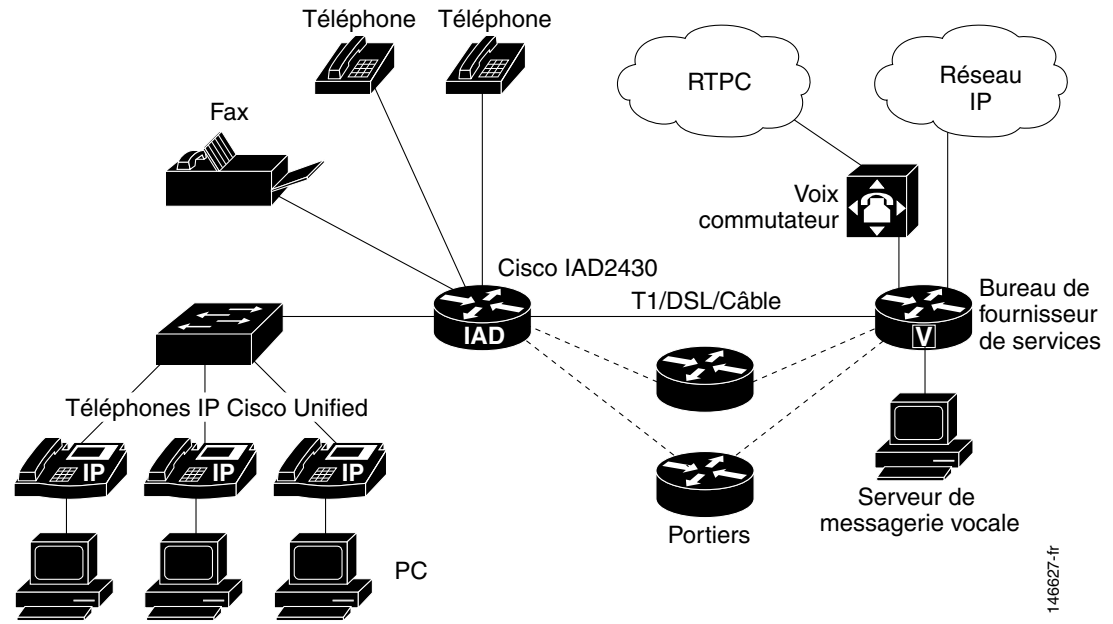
Téléphone Téléphone

RTPC

Réseau IP

Fax

Voix commutateur

Cisco IAD2430

T1/DSL/Câble

Bureau de fournisseur de services

IAD

V

Téléphones IP Cisco Unified

IP IP IP

Serveur de messagerie vocale

Portiers

PC

146627-fr